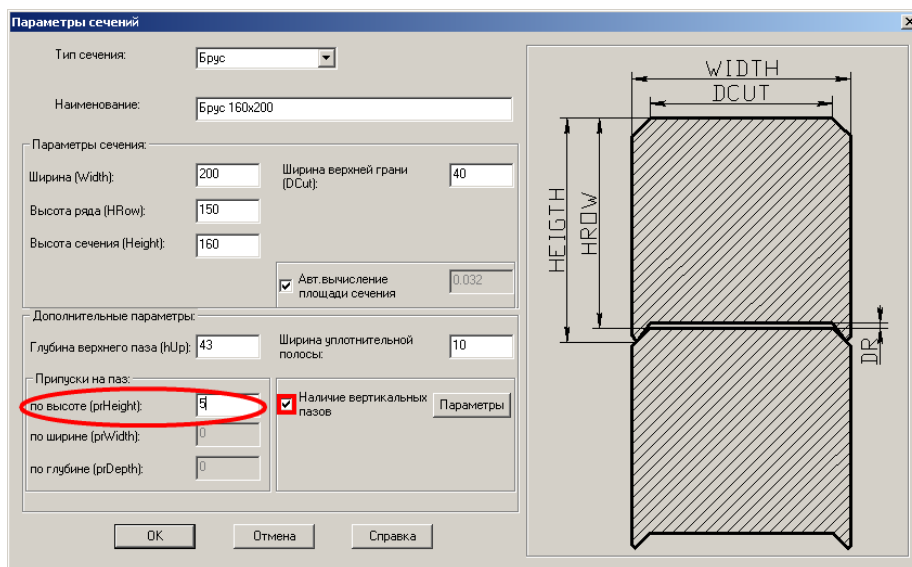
Параметры сечений

Тип сечения: Брус

Наименование: Брус 160x200

Параметры сечения:

Ширина (Width): 200

Ширина верхней грани (DCut): 40

Высота ряда (HRow): 150

Высота сечения (Height): 160

Авт.вычисление площади сечения 0.032

Дополнительные параметры:

Глубина верхнего паза (hUp): 43

Ширина уплотнительной полосы: 10

Припуски на паз:

по высоте (prHeight): 5

по ширине (prWidth): 0

по глубине (prDepth): 0

Наличие вертикальных пазов

Параметры

OK

Отмена

Справка

WIDTH

DCUT

HEIGTH

HROW

DR